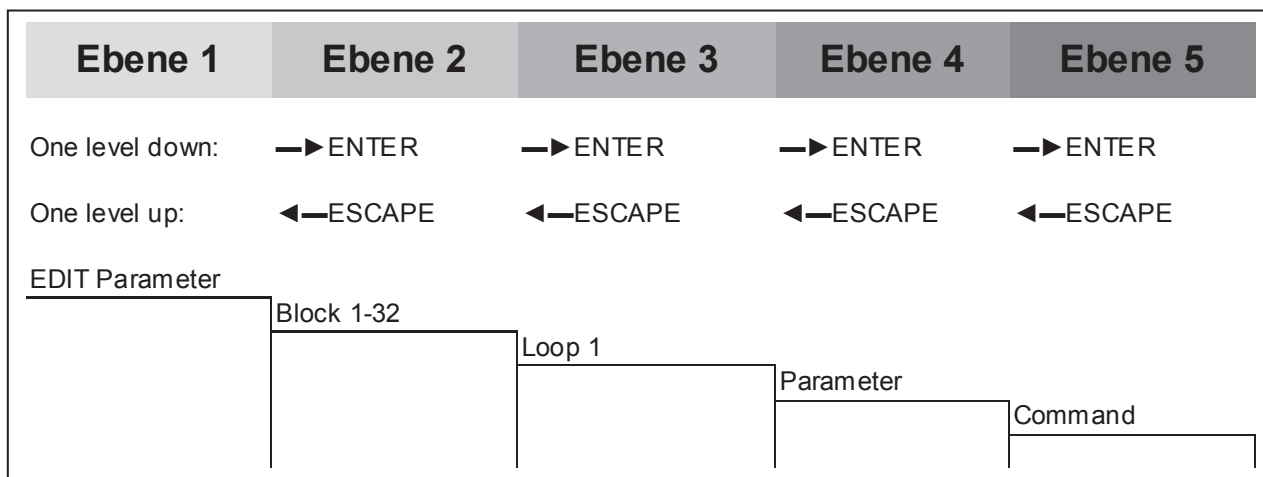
| Ebene 1 | Ebene 2 | Ebene 3 | Ebene 4 | Ebene 5 |
|---|---|---|---|---|
| One level down: | ➜ENTER | ➜ENTER | ➜ENTER | ➜ENTER |
| One level up: | ◀—ESCAPE | ◀—ESCAPE | ◀—ESCAPE | ◀—ESCAPE |

EDIT Parameter
Block 1-32
Loop 1
Parameter
Command